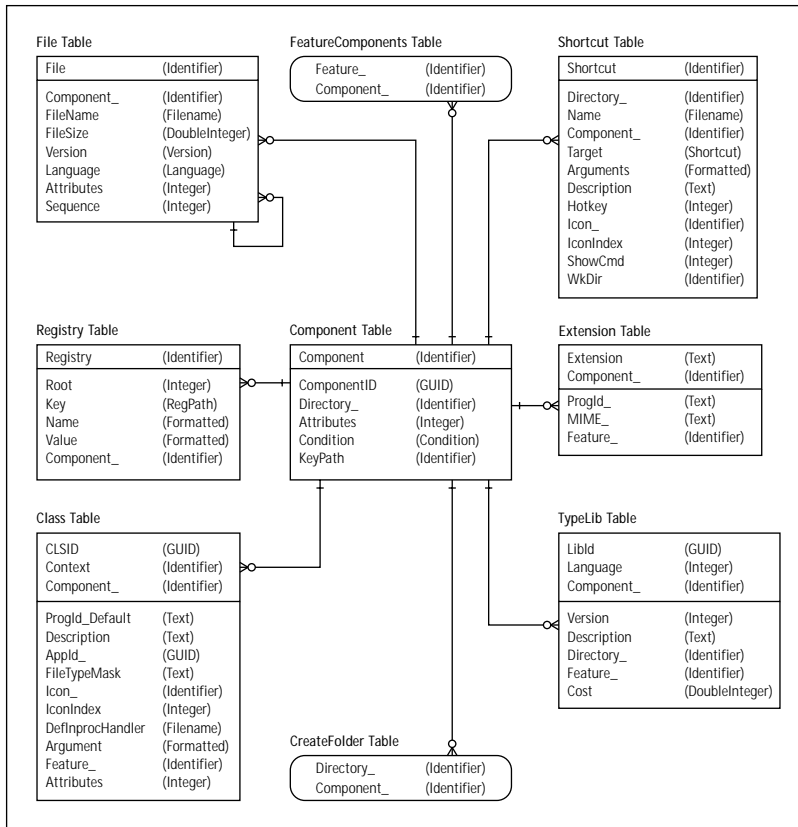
File Table

| File | (Identifier) |
|---|---|
| Component_ | (Identifier) |
| FileName | (Filename) |
| FileSize | (DoubleInteger) |
| Version | (Version) |
| Language | (Language) |
| Attributes | (Integer) |
| Sequence | (Integer) |

FeatureComponents Table

| Feature_ | (Identifier) |
|---|---|
| Component_ | (Identifier) |

Shortcut Table

| Shortcut | (Identifier) |
|---|---|
| Directory_ | (Identifier) |
| Name | (Filename) |
| Component_ | (Identifier) |
| Target | (Shortcut) |
| Arguments | (Formatted) |
| Description | (Text) |
| Hotkey | (Integer) |
| Icon_ | (Identifier) |
| IconIndex | (Integer) |
| ShowCmd | (Integer) |
| WkDir | (Identifier) |

Registry Table

| Registry | (Identifier) |
|---|---|
| Root | (Integer) |
| Key | (RegPath) |
| Name | (Formatted) |
| Value | (Formatted) |
| Component_ | (Identifier) |

Component Table

| Component | (Identifier) |
|---|---|
| ComponentID | (GUID) |
| Directory_ | (Identifier) |
| Attributes | (Integer) |
| Condition | (Condition) |
| KeyPath | (Identifier) |

Extension Table

| Extension | (Text) |
|---|---|
| Component_ | (Identifier) |
| ProgId_ | (Text) |
| MIME_ | (Text) |
| Feature_ | (Identifier) |

Class Table

| CLSID | (GUID) |
|---|---|
| Context | (Identifier) |
| Component_ | (Identifier) |
| ProgId_Default | (Text) |
| Description | (Text) |
| AppId_ | (GUID) |
| FileTypeMask | (Text) |
| Icon_ | (Identifier) |
| IconIndex | (Integer) |
| DefInprocHandler | (Filename) |
| Argument | (Formatted) |
| Feature_ | (Identifier) |
| Attributes | (Integer) |

TypeLib Table

| LibId | (GUID) |
|---|---|
| Language | (Integer) |
| Component_ | (Identifier) |
| Version | (Integer) |
| Description | (Text) |
| Directory_ | (Identifier) |
| Feature_ | (Identifier) |
| Cost | (DoubleInteger) |

CreateFolder Table

| Directory_ | (Identifier) |
|---|---|
| Component_ | (Identifier) |